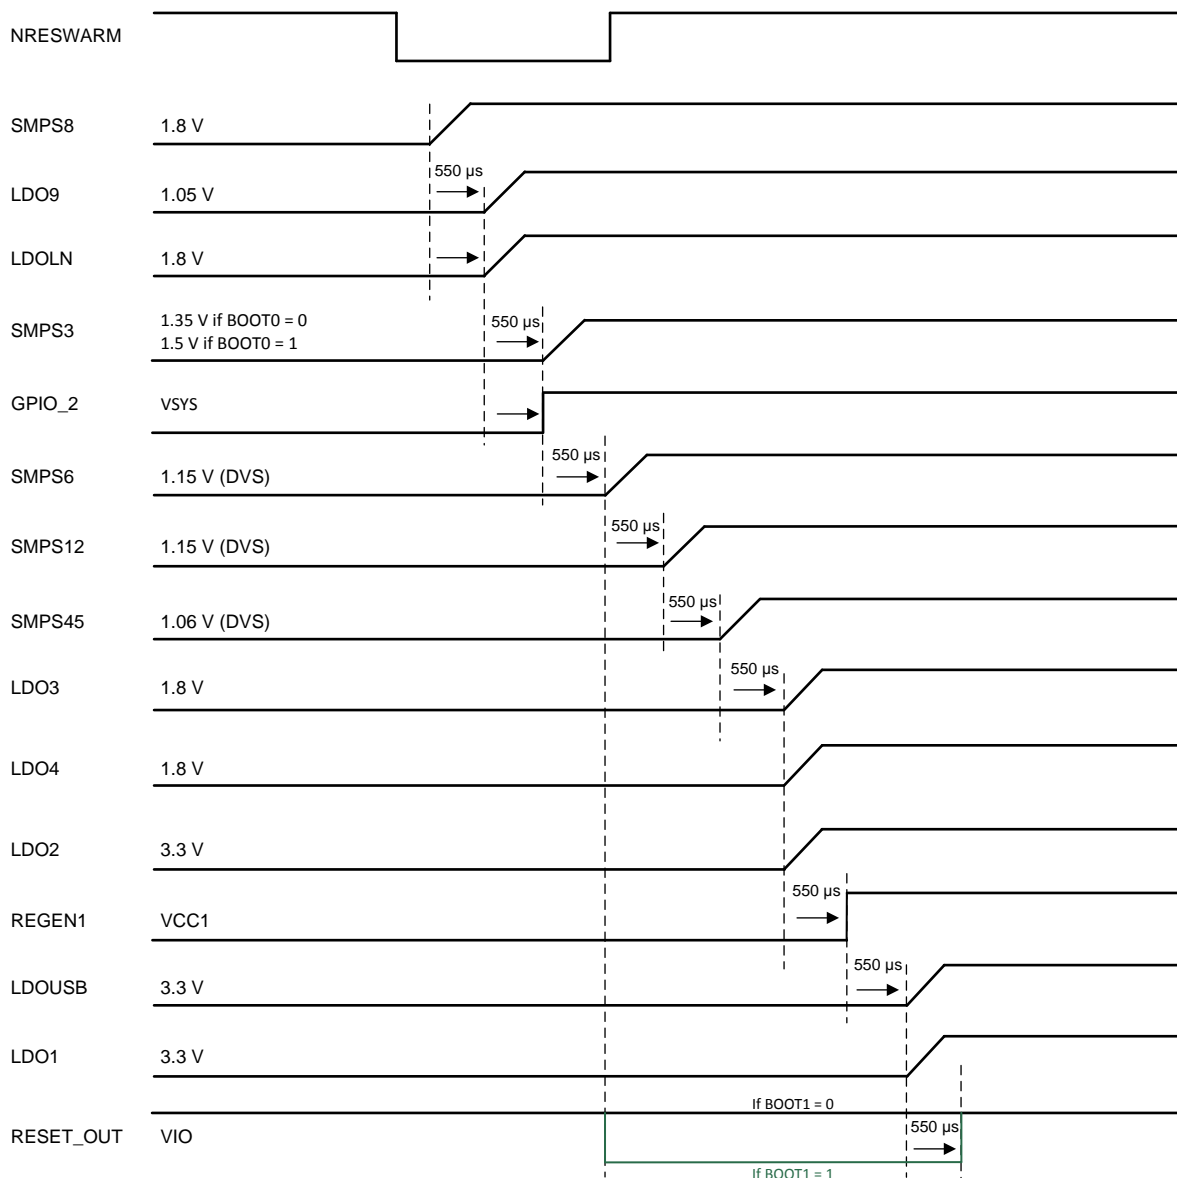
NRESWARM

SMPS8 1.8 V

550 µs

LDO9 1.05 V

LDOLN 1.8 V

SMPS3 1.35 V if BOOT0 = 0
1.5 V if BOOT0 = 1

550 µs

GPIO_2 VSYS

550 µs

SMPS6 1.15 V (DVS)

550 µs

SMPS12 1.15 V (DVS)

550 µs

SMPS45 1.06 V (DVS)

550 µs

LDO3 1.8 V

LDO4 1.8 V

LDO2 3.3 V

550 µs

REGEN1 VCC1

550 µs

LDOUSB 3.3 V

LDO1 3.3 V

If BOOT1 = 0

RESET_OUT VIO

550 µs

If BOOT1 = 1